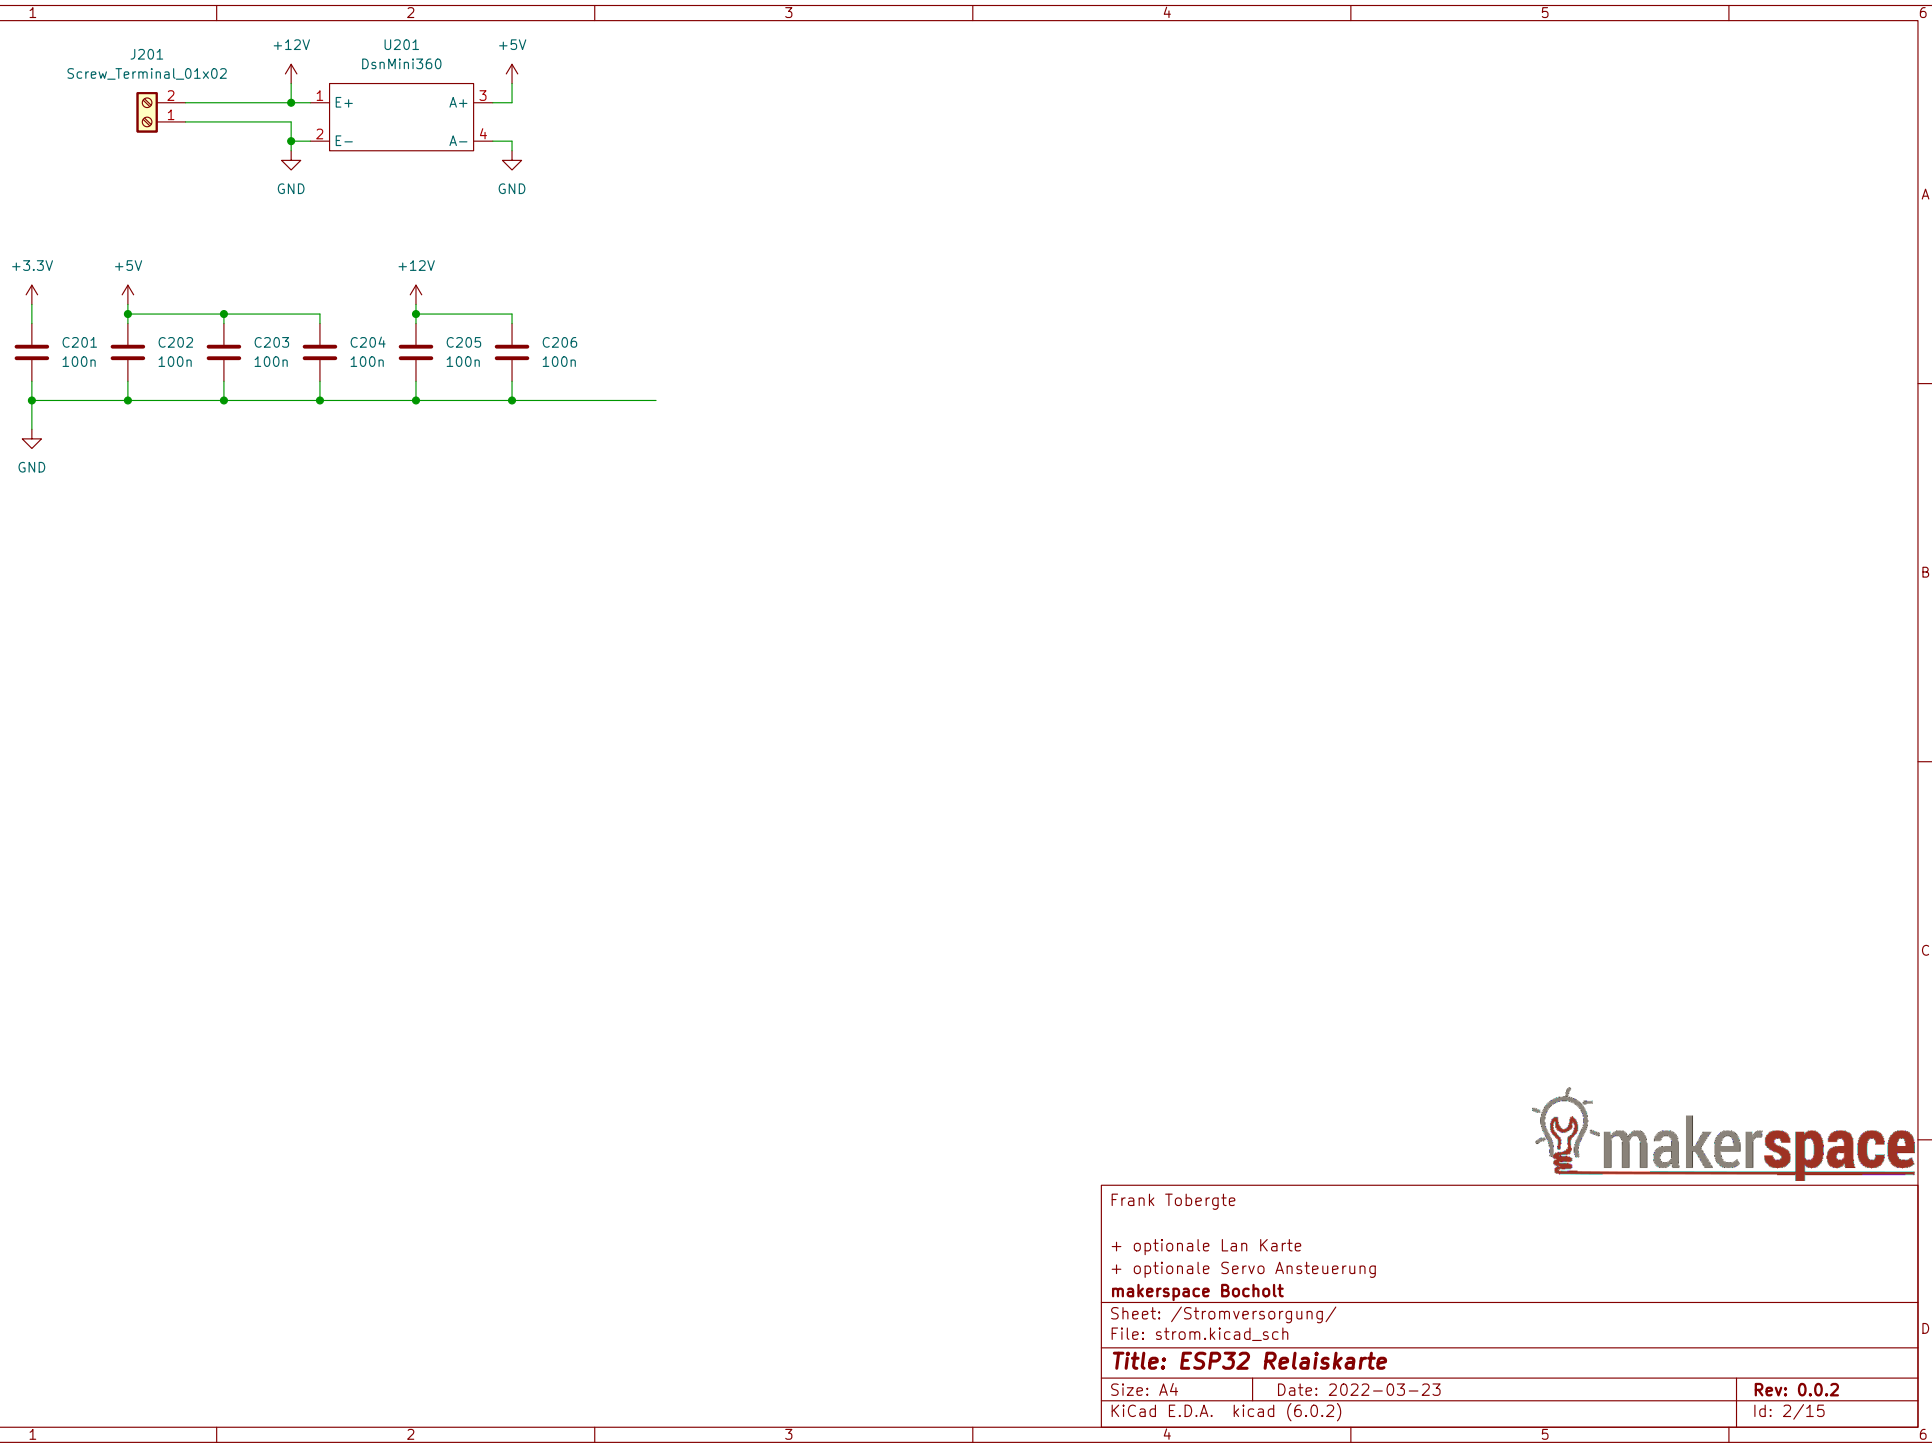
1 2 3 4 5 6

J201
Screw_Terminal_01x02

+12V

U201
DsnMini360

+5V

2
1

1 E+
2 E−

A+ 3
A− 4

GND

GND

+3.3V

+5V

+12V

C201
100n

C202
100n

C203
100n

C204
100n

C205
100n

C206
100n

GND

A

B

C

D

makerspace

Frank Tobergte

+ optionale Lan Karte
+ optionale Servo Ansteuerung
makerspace Bocholt

Sheet: /Stromversorgung/
File: strom.kicad_sch

Title: ESP32 Relaiskarte

| Size: A4 | Date: 2022-03-23 | Rev: 0.0.2 |
|---|---|---|
| KiCad E.D.A. kicad (6.0.2) | | Id: 2/15 |

1 2 3 4 5 6